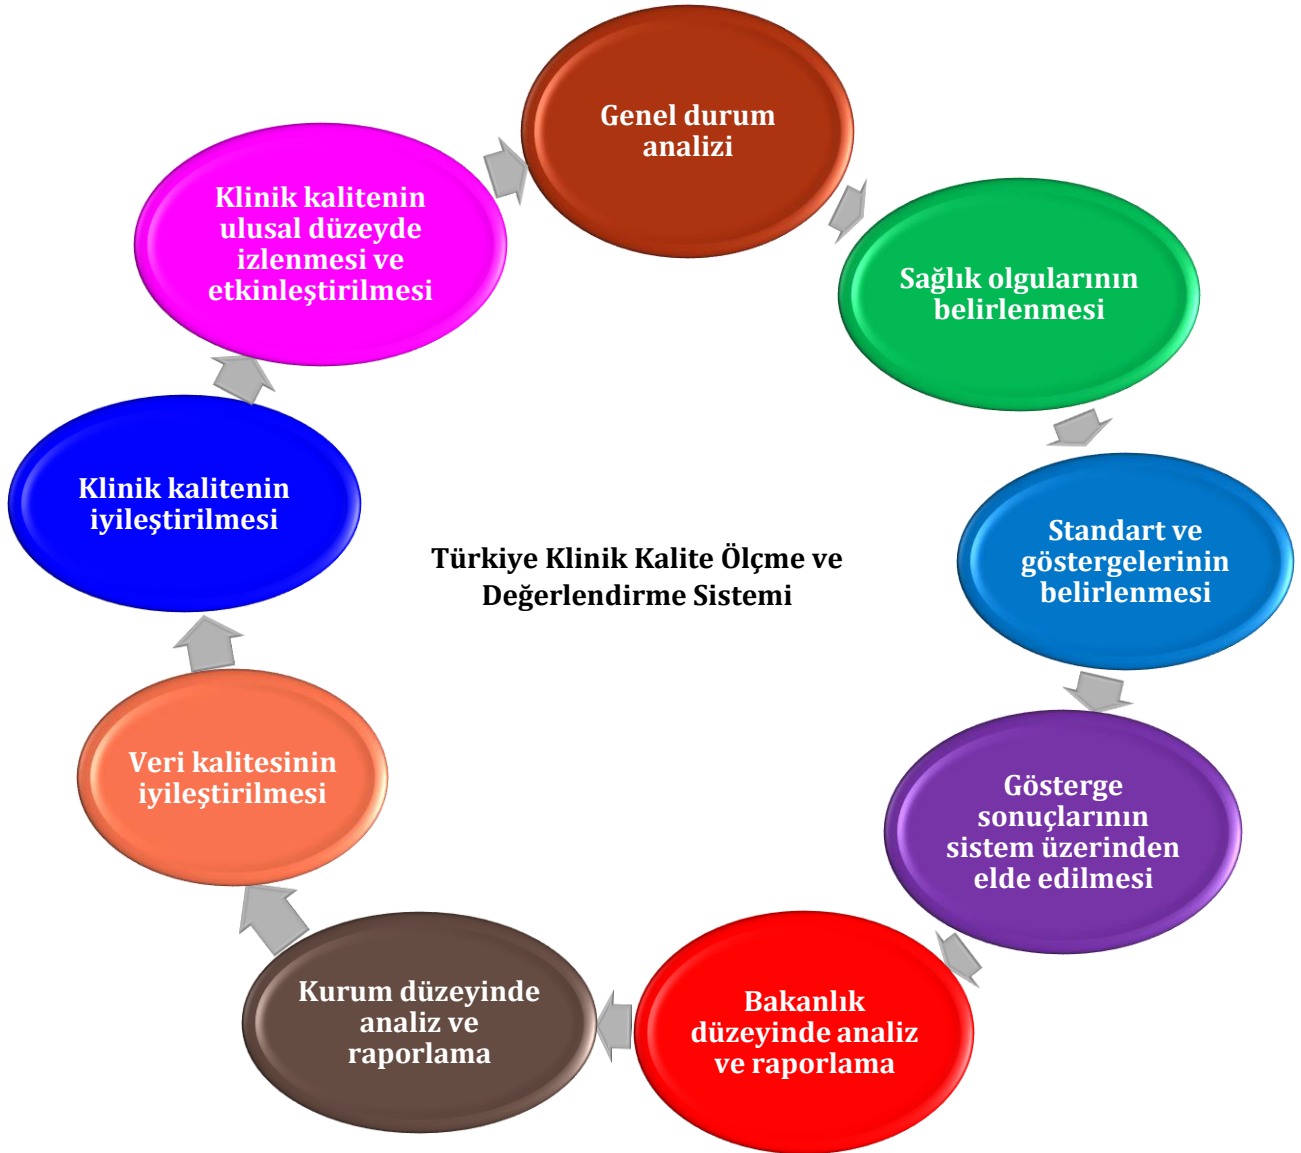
Genel durum analizi

Sağlık olgularının belirlenmesi

Standart ve göstergelerinin belirlenmesi

Gösterge sonuçlarının sistem üzerinden elde edilmesi

Bakanlık düzeyinde analiz ve raporlama

Kurum düzeyinde analiz ve raporlama

Veri kalitesinin iyileştirilmesi

Klinik kalitenin iyileştirilmesi

Klinik kalitenin ulusal düzeyde izlenmesi ve etkinleştirilmesi

Türkiye Klinik Kalite Ölçme ve Değerlendirme Sistemi